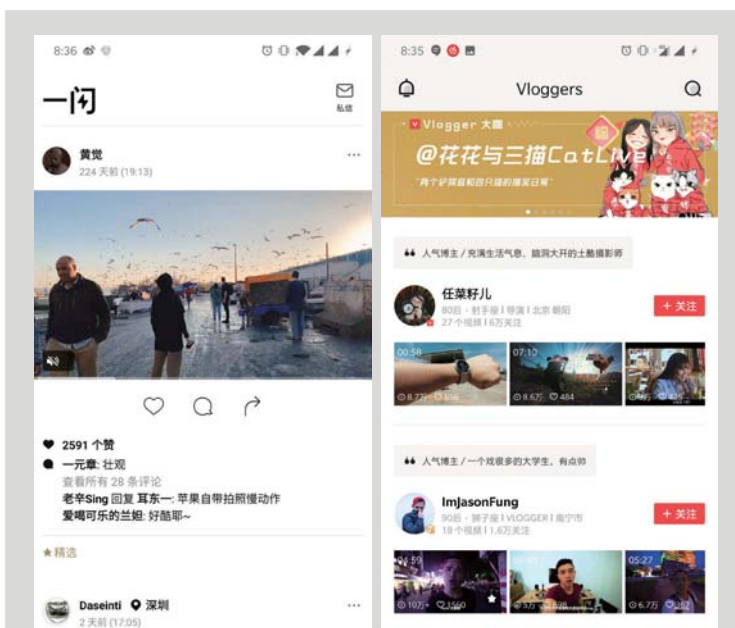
8:36

一闪

私信

黄觉
224 天前 (19:13)

2591 个赞

一元章: 壮观
查看所有 28 条评论
老辛Sing 回复 耳东一: 苹果自带拍照慢动作
爱喝可乐的兰妲: 好酷耶~

★精选

Daseinti 深圳
2 天前 (17:05)

8:35

Vloggers

Vlogger 大圈
@花花与三猫CatLive
"两个铲屎官和四只猫的搞笑日常"

人气博主 / 充满生活气息、脑洞大开的土酷摄影师

任菜籽儿
80后 | 射手座 | 导演 | 北京 朝阳
27 个视频 | 6万关注
+ 关注

00:58
07:10
8.7万
8.6万
484

人气博主 / 一个戏很多的大学生，有点帅

ImJasonFung
90后 | 狮子座 | VLOGGER | 南宁市
18 个视频 | 1.6万关注
+ 关注

05:27
10万+
1560
6.7万
262